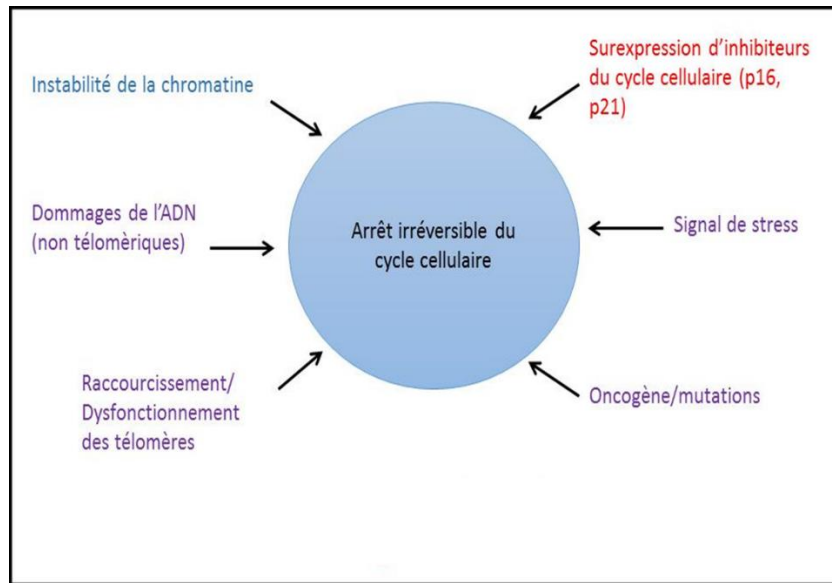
Instabilité de la chromatine

Surexpression d'inhibiteurs du cycle cellulaire (p16, p21)

Dommages de l'ADN (non télomèriques)

Arrêt irréversible du cycle cellulaire

Signal de stress

Raccourcissement/ Dysfonctionnement des télomères

Oncogène/mutations